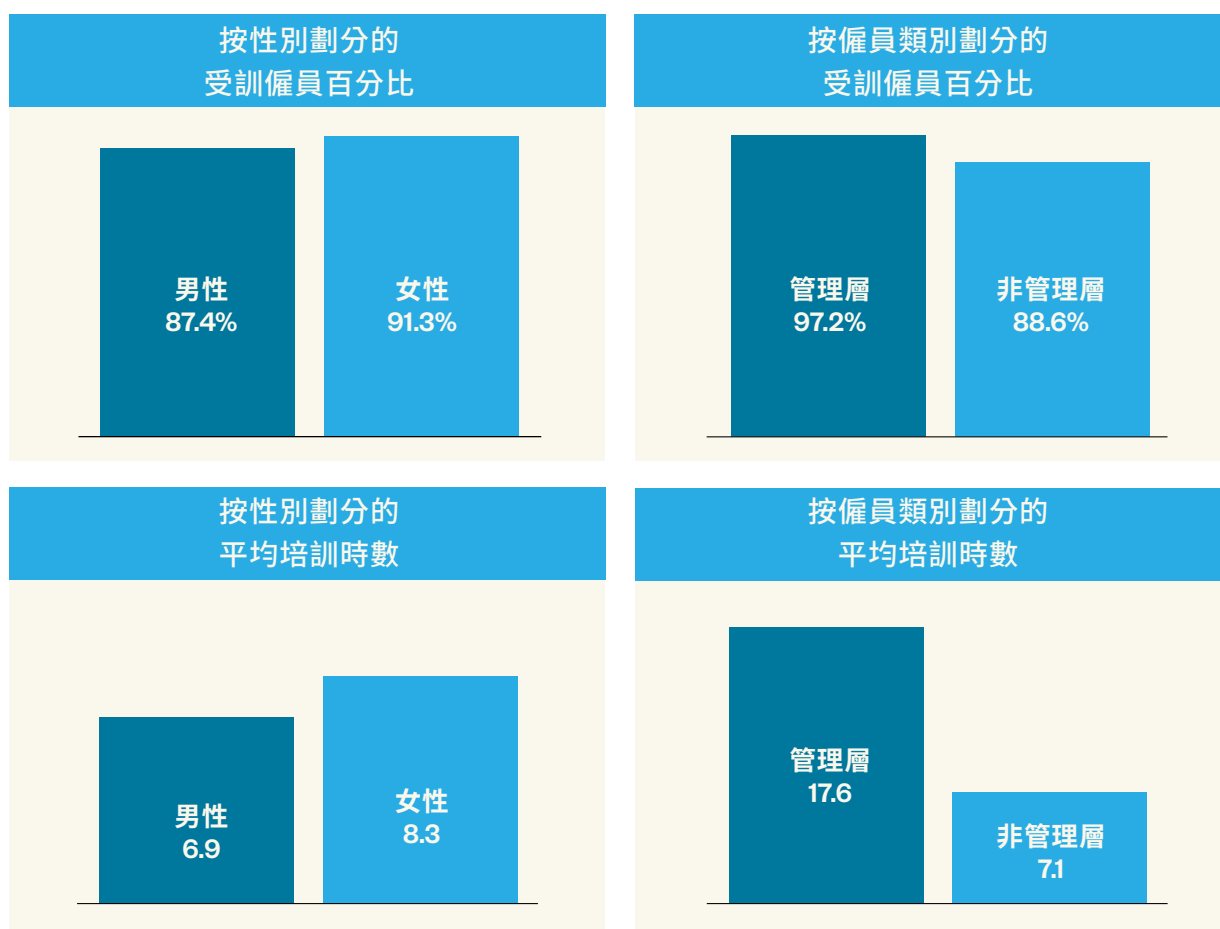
按性別劃分的
受訓僱員百分比

男性
87.4%

女性
91.3%

按僱員類別劃分的
受訓僱員百分比

管理層
97.2%

非管理層
88.6%

按性別劃分的
平均培訓時數

男性
6.9

女性
8.3

按僱員類別劃分的
平均培訓時數

管理層
17.6

非管理層
7.1